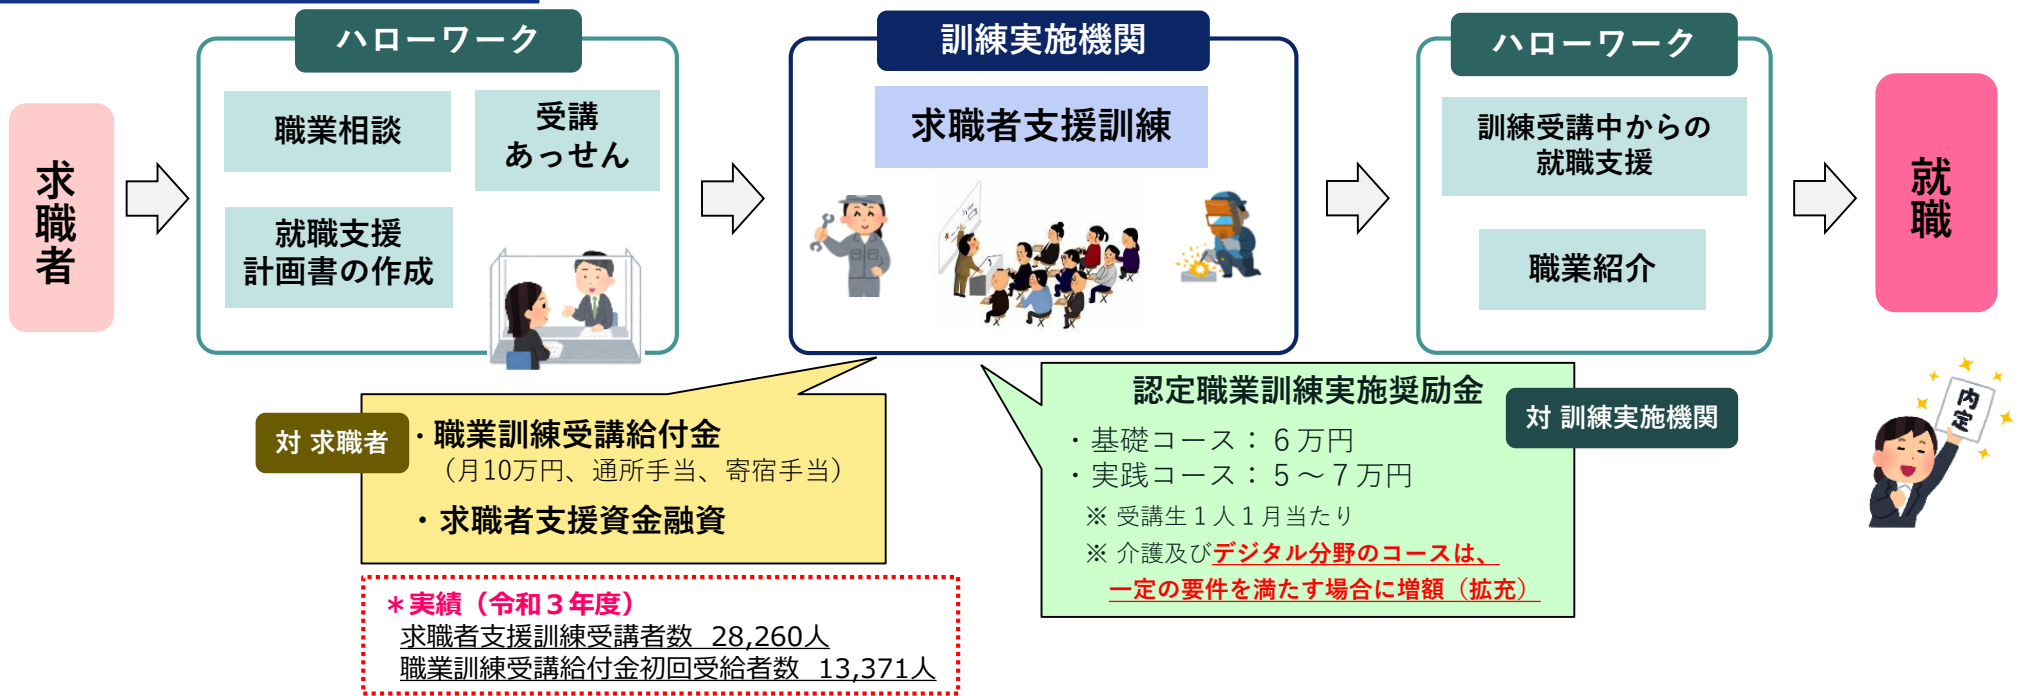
求職者

ハローワーク

職業相談

受講あっせん

就職支援計画書の作成

訓練実施機関

求職者支援訓練

ハローワーク

訓練受講中からの就職支援

職業紹介

就職

対 求職者

・職業訓練受講給付金
（月10万円、通所手当、寄宿手当）

・求職者支援資金融資

＊実績（令和３年度）
求職者支援訓練受講者数　28,260人
職業訓練受講給付金初回受給者数　13,371人

認定職業訓練実施奨励金

対 訓練実施機関

・基礎コース：６万円
・実践コース：５～７万円
※ 受講生１人１月当たり
※ 介護及びデジタル分野のコースは、一定の要件を満たす場合に増額（拡充）

内定